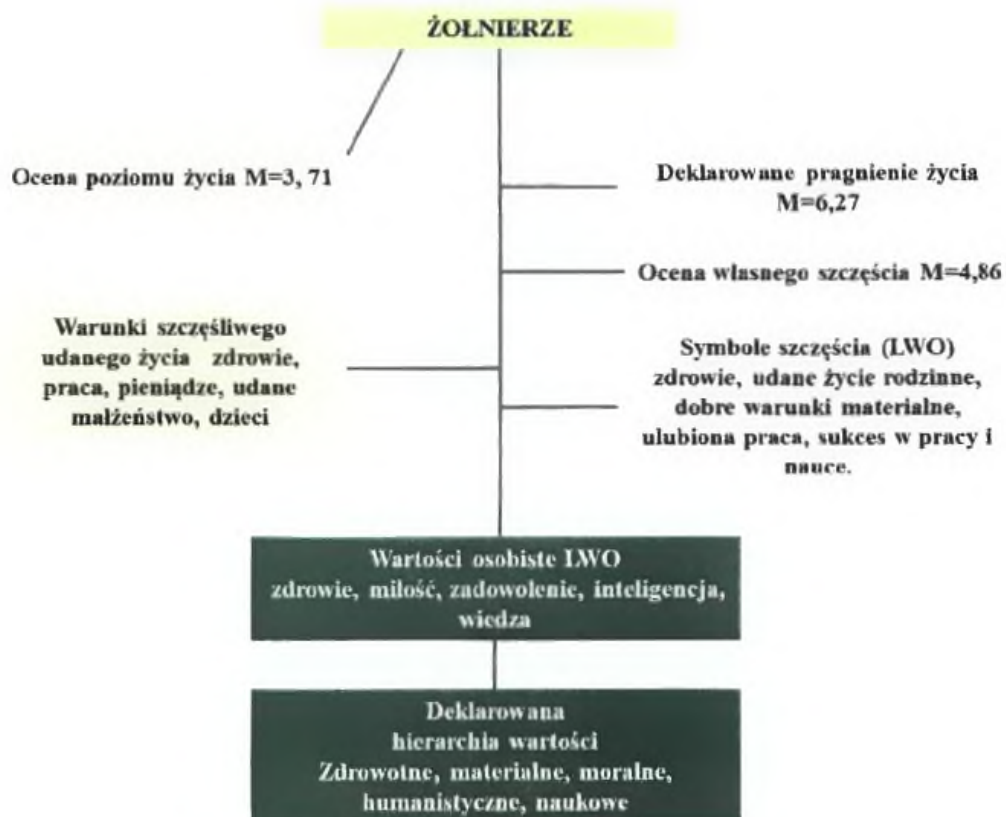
ŻOŁNIERZE

Ocena poziomu życia M=3, 71

Deklarowane pragnienie życia M=6,27

Ocena własnego szczęścia M=4,86

Warunki szczęśliwego udanego życia zdrowie, praca, pieniądze, udane małżeństwo, dzieci

Symbole szczęścia (LWO) zdrowie, udane życie rodzinne, dobre warunki materialne, ulubiona praca, sukces w pracy i nauce.

Wartości osobiste LWO
zdrowie, miłość, zadowolenie, inteligencja, wiedza

Deklarowana
hierarchia wartości
Zdrowotne, materialne, moralne, humanistyczne, naukowe